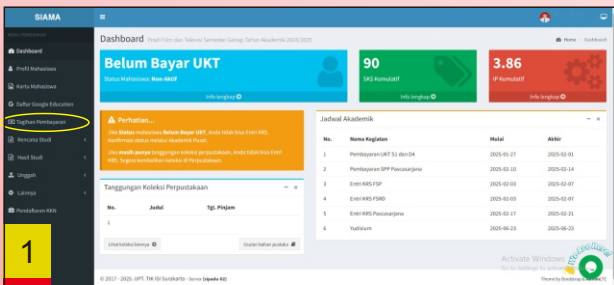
SIAMA

MENU PENGGUNA

Dashboard
Profil Mahasiswa
Kartu Mahasiswa
Daftar Google Education
Tagihan Pembayaran
Rencana Studi
Hasil Studi
Unggah
Lainnya
Pendaftaran KKN

1

Dashboard Prodi Film dan Televisi Semester Genap Tahun Akademik 2024/2025

Home > Dashboard

Belum Bayar UKT
Status Mahasiswa: Non-Aktif
Info lengkap

90
SKS Kumulatif
Info lengkap

3.86
IP Kumulatif
Info lengkap

Perhatian...
Jika Status mahasiswa Belum Bayar UKT, Anda tidak bisa Entri KRS. Konfirmasi status melalui Akademik Pusat.
Jika masih punya tanggungan koleksi perpustakaan, Anda tidak bisa Entri KRS. Segera kembalikan koleksi di Perpustakaan.

Tanggungan Koleksi Perpustakaan

| No. | Judul | Tgl. Pinjam |
|---|---|---|
| 1 | | |

Lihat koleksi lainnya

Usulan bahan pustaka

Jadwal Akademik

| No. | Nama Kegiatan | Mulai | Akhir |
|---|---|---|---|
| 1 | Pembayaran UKT S1 dan D4 | 2025-01-27 | 2025-02-01 |
| 2 | Pembayaran SPP Pascasarjana | 2025-02-10 | 2025-02-14 |
| 3 | Entri KRS FSP | 2025-02-03 | 2025-02-07 |
| 4 | Entri KRS FSRD | 2025-02-03 | 2025-02-07 |
| 5 | Entri KRS Pascasarjana | 2025-02-17 | 2025-02-21 |
| 6 | Yudisium | 2025-06-23 | 2025-06-23 |

Activate Windows
Go to Settings to activate Windows.

© 2017 - 2025. UPT. TIK ISI Surakarta - Server [sipadu-02]

Theme by Bootstrap & AdminLTE